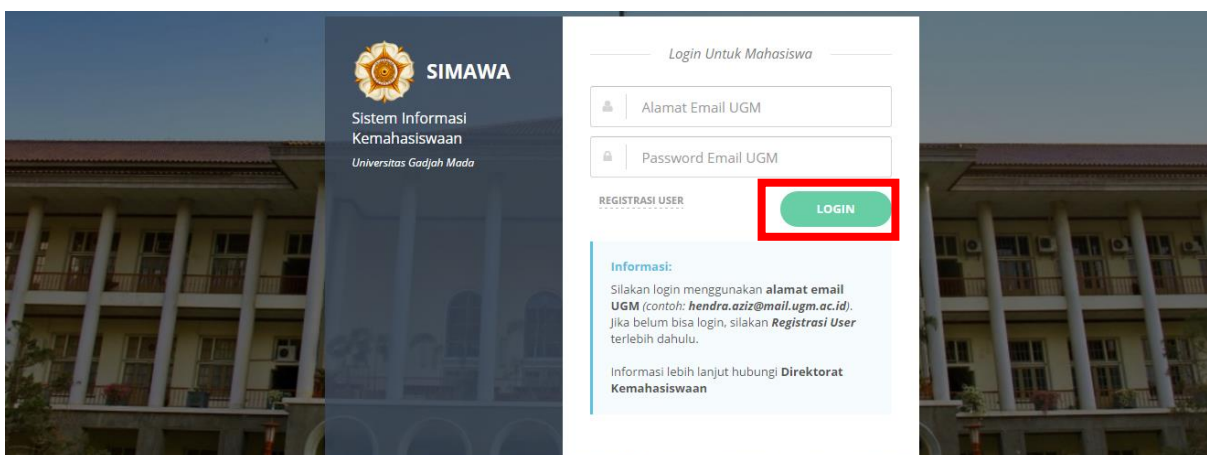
SIMAWA

Sistem Informasi Kemahasiswaan

Universitas Gadjah Mada

Login Untuk Mahasiswa

Alamat Email UGM

Password Email UGM

REGISTRASI USER

LOGIN

Informasi:

Silakan login menggunakan alamat email UGM (contoh: hendra.aziz@mail.ugm.ac.id). Jika belum bisa login, silakan Registrasi User terlebih dahulu.

Informasi lebih lanjut hubungi Direktorat Kemahasiswaan